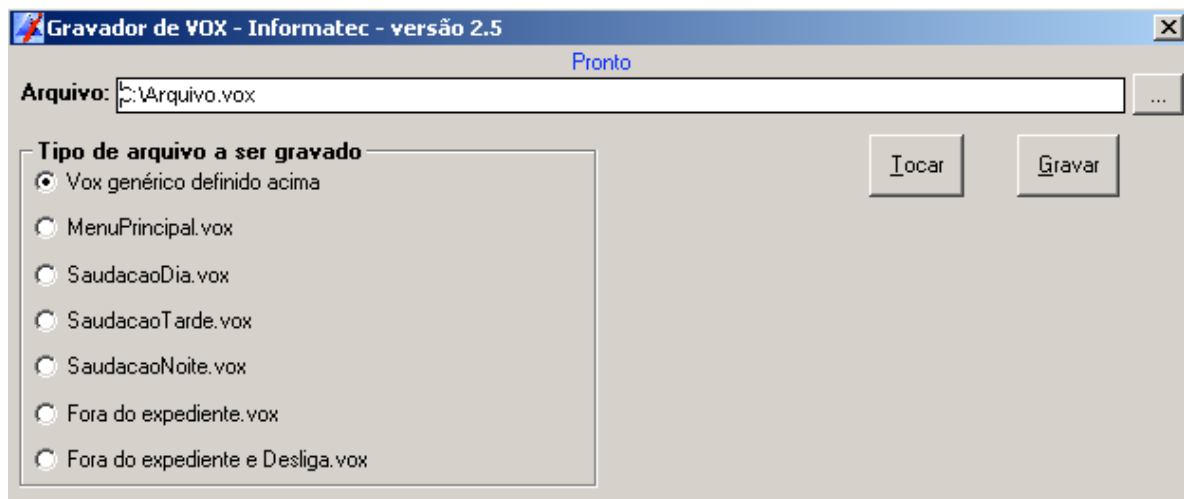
Gravador de VOX - Informatec - versão 2.5

Pronto

Arquivo: C:\Arquivo.vox

...

Tipo de arquivo a ser gravado

Vox genérico definido acima

MenuPrincipal.vox

SaudacaoDia.vox

SaudacaoTarde.vox

SaudacaoNoite.vox

Fora do expediente.vox

Fora do expediente e Desliga.vox

Tocar

Gravar